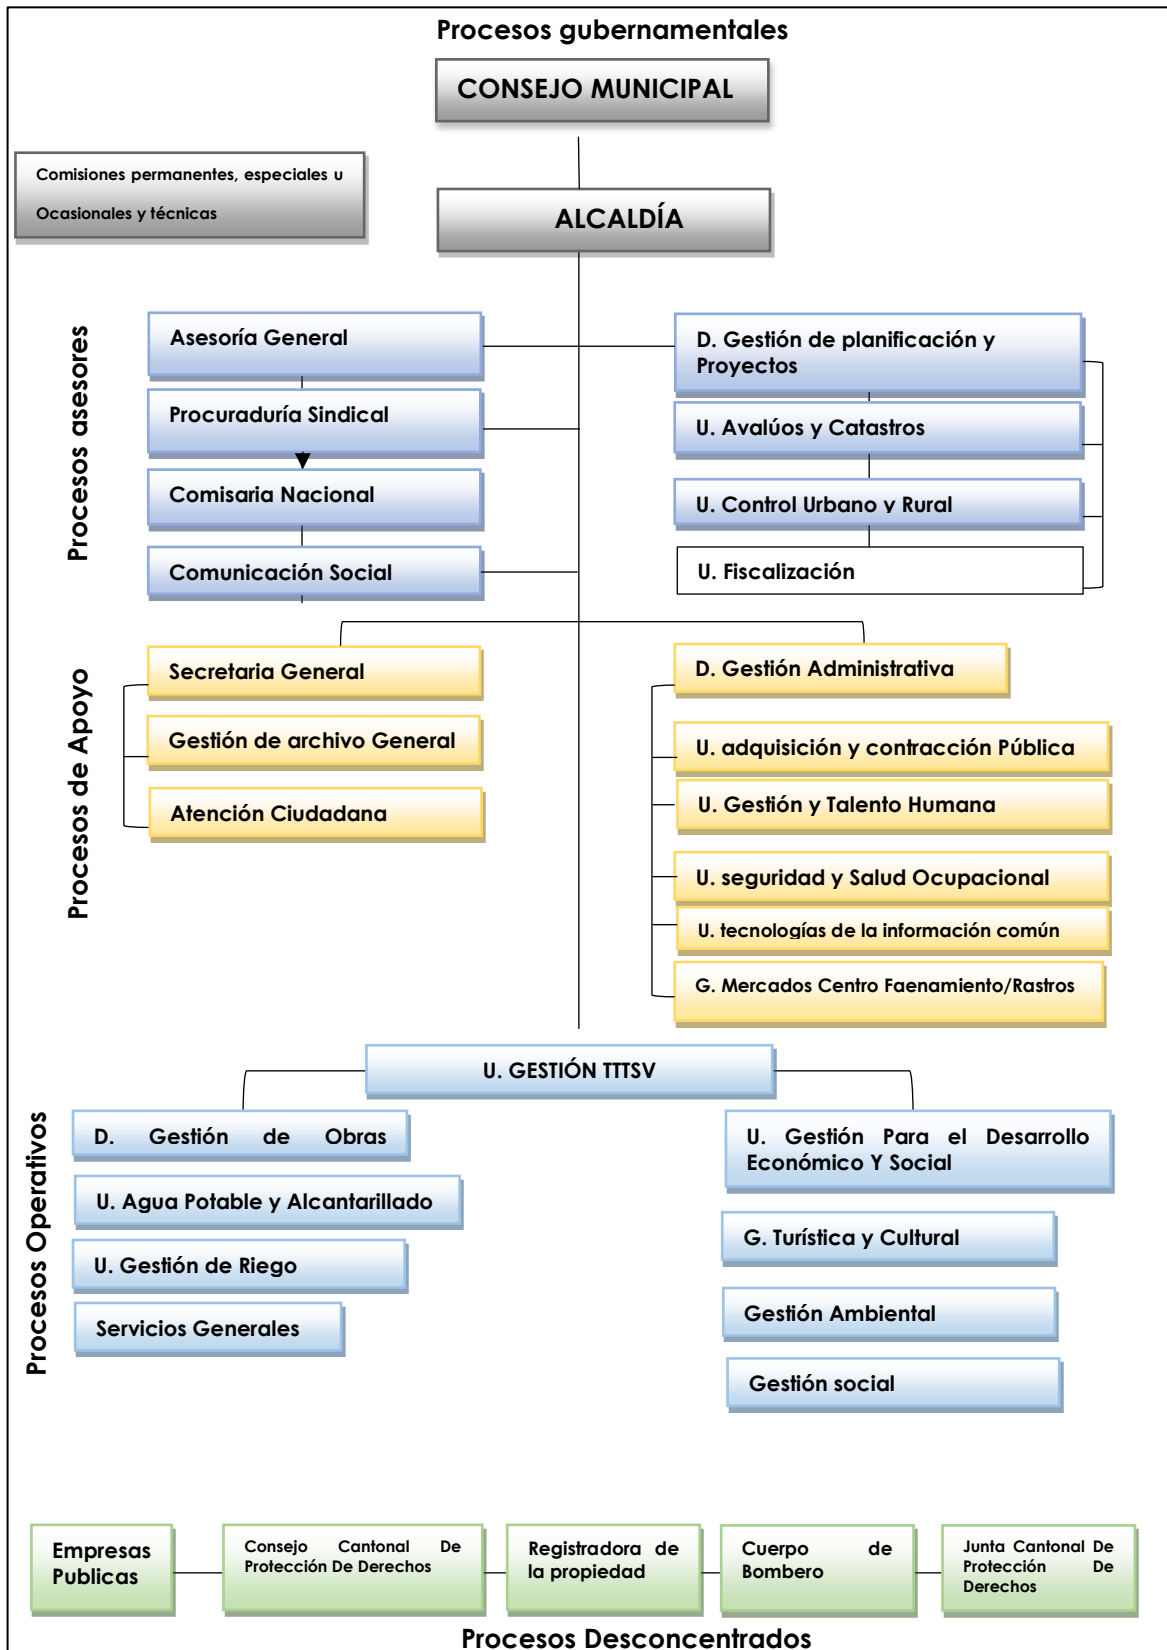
Procesos gubernamentales

CONSEJO MUNICIPAL

Comisiones permanentes, especiales u Ocasionales y técnicas

ALCALDÍA

Procesos asesores

Asesoría General

Procuraduría Sindical

Comisaria Nacional

Comunicación Social

D. Gestión de planificación y Proyectos

U. Avalúos y Catastros

U. Control Urbano y Rural

U. Fiscalización

Procesos de Apoyo

Secretaria General

Gestión de archivo General

Atención Ciudadana

D. Gestión Administrativa

U. adquisición y contracción Pública

U. Gestión y Talento Humana

U. seguridad y Salud Ocupacional

U. tecnologías de la información común

G. Mercados Centro Faenamiento/Rastros

U. GESTIÓN TTTSV

Procesos Operativos

D. Gestión de Obras

U. Agua Potable y Alcantarillado

U. Gestión de Riego

Servicios Generales

U. Gestión Para el Desarrollo Económico Y Social

G. Turística y Cultural

Gestión Ambiental

Gestión social

Empresas Publicas

Consejo Cantonal De Protección De Derechos

Registradora de la propiedad

Cuerpo de Bombero

Junta Cantonal De Protección De Derechos

Procesos Desconcentrados